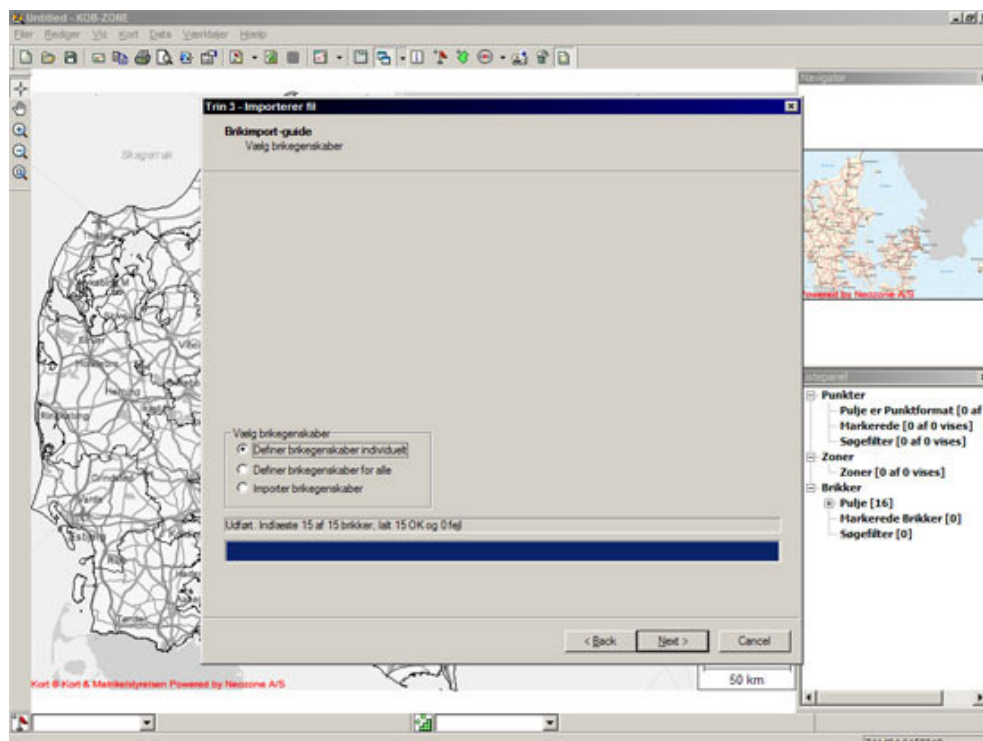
Untitled - KDB-ZONE

Filer Rediger Vis Kort Data Værktøjer Hjælp

Navigator

Skagerrak

Trin 3 - Importerer fil

Brikimport-guide
Vælg brikegenskaber

Vælg brikegenskaber
Definer brikegenskaber individuelt
Definer brikegenskaber for alle
Importer brikegenskaber

Udført. Indlæste 15 af 15 brikker, Ialt 15 OK og 0 fejl

< Back
Next >
Cancel

Powered by Neozone A/S

Punkter
Pulje er Punktformat [0 af
Markerede [0 af 0 vises]
Søgefilter [0 af 0 vises]
Zoner
Zoner [0 af 0 vises]
Brikker
Pulje [16]
Markerede Brikker [0]
Søgefilter [0]

50 km

Kort © Kort & Matrikelstyrelsen Powered by Neozone A/S